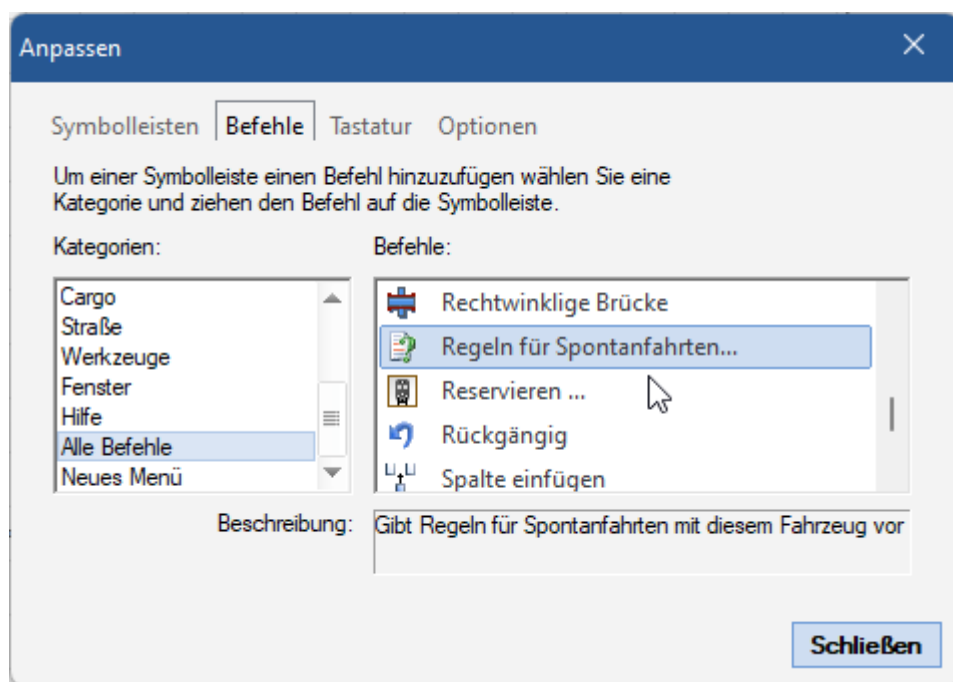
Anpassen

Symbolleisten | Befehle | Tastatur | Optionen

Um einer Symbolleiste einen Befehl hinzuzufügen wählen Sie eine Kategorie und ziehen den Befehl auf die Symbolleiste.

Kategorien:

Cargo
Straße
Werkzeuge
Fenster
Hilfe
Alle Befehle
Neues Menü

Befehle:

Rechtwinklige Brücke
Regeln für Spontanfahrten...
Reservieren ...
Rückgängig
Spalte einfügen

Beschreibung: Gibt Regeln für Spontanfahrten mit diesem Fahrzeug vor

Schließen